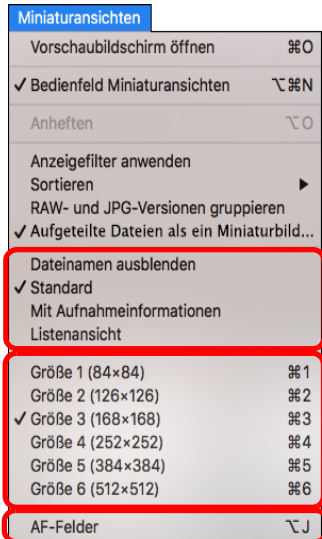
Miniaturansichten

Vorschaubildschirm öffnen ⌘O

✓ Bedienfeld Miniaturansichten ⌥⌘N

Anheften ⌥O

Anzeigefilter anwenden
Sortieren ▶
RAW- und JPG-Versionen gruppieren
✓ Aufgeteilte Dateien als ein Miniaturbild...

Dateinamen ausblenden
✓ Standard
Mit Aufnahmeinformationen
Listenansicht

Größe 1 (84×84) ⌘1
Größe 2 (126×126) ⌘2
✓ Größe 3 (168×168) ⌘3
Größe 4 (252×252) ⌘4
Größe 5 (384×384) ⌘5
Größe 6 (512×512) ⌘6

AF-Felder ⌥J